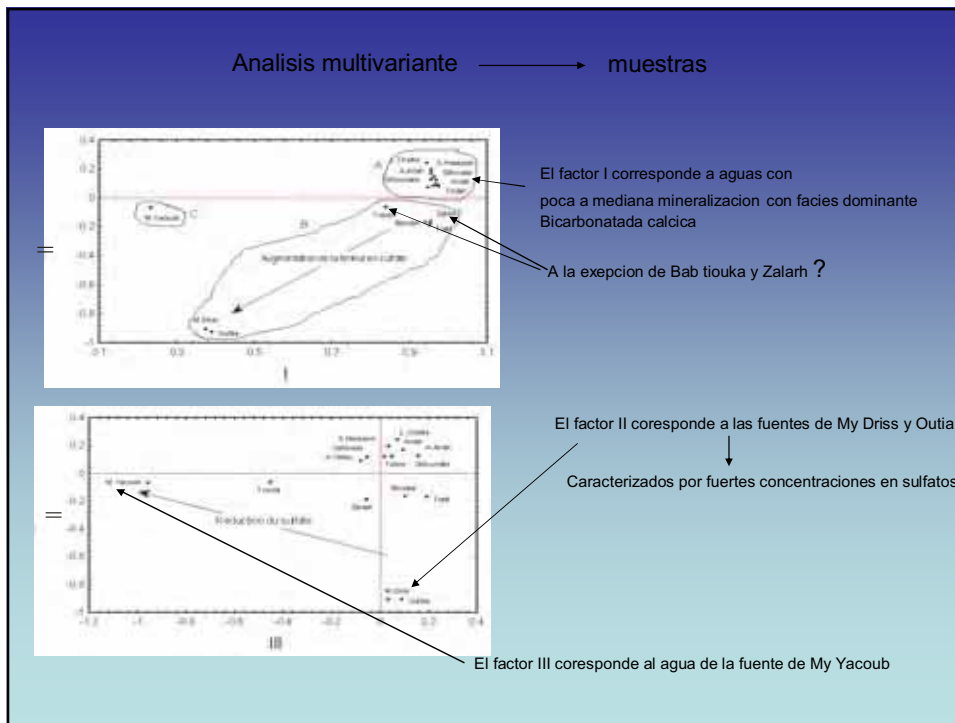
Analisis multivariante → muestras

0.4
0.2
0
-0.2
-0.4
-0.6
-0.8
-1
0.1
0.3
0.5
0.7
0.9
1.1
I
II
A
B
C
M. Yacoub
Augmentation de la teneur en sulfate
M. Driss
Outita
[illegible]

El factor I corresponde a aguas con poca a mediana mineralizacion con facies dominante Bicarbonatada calcica

A la exepcion de Bab tiouka y Zalarh ?

0.4
0.2
0
-0.2
-0.4
-0.6
-0.8
-1
-1.2
-1
-0.8
-0.6
-0.4
-0.2
0
0.2
0.4
III
II
M. Yacoub
Reduction du sulfate
M. Driss
Outita
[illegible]

El factor II coresponde a las fuentes de My Driss y Outia
↓
Caracterizados por fuertes concentraciones en sulfatos

El factor III coresponde al agua de la fuente de My Yacoub